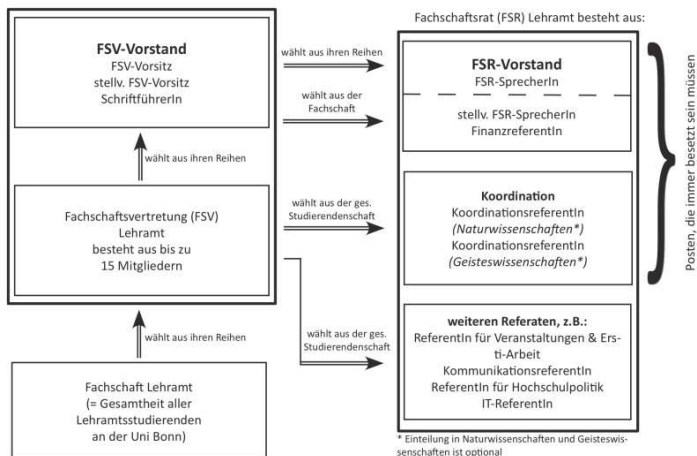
Fachschaftsrat (FSR) Lehramt besteht aus:

**FSV-Vorstand**
FSV-Vorsitz
stellv. FSV-Vorsitz
SchriftführerIn

wählt aus ihren Reihen

wählt aus ihren Reihen

wählt aus der Fachschaft

Fachschaftsvertretung (FSV) Lehramt besteht aus bis zu 15 Mitgliedern

wählt aus der ges. Studierendenschaft

wählt aus ihren Reihen

wählt aus der ges. Studierendenschaft

Fachschaft Lehramt (= Gesamtheit aller Lehramtsstudierenden an der Uni Bonn)

**FSR-Vorstand**
FSR-SprecherIn

stellv. FSR-SprecherIn
FinanzreferentIn

**Koordination**
KoordinationsreferentIn
*(Naturwissenschaften\*)*
KoordinationsreferentIn
*(Geisteswissenschaften\*)*

**weiteren Referaten, z.B.:**
ReferentIn für Veranstaltungen & Ersti-Arbeit
KommunikationsreferentIn
ReferentIn für Hochschulpolitik
IT-ReferentIn

Posten, die immer besetzt sein müssen

\* Einteilung in Naturwissenschaften und Geisteswissenschaften ist optional